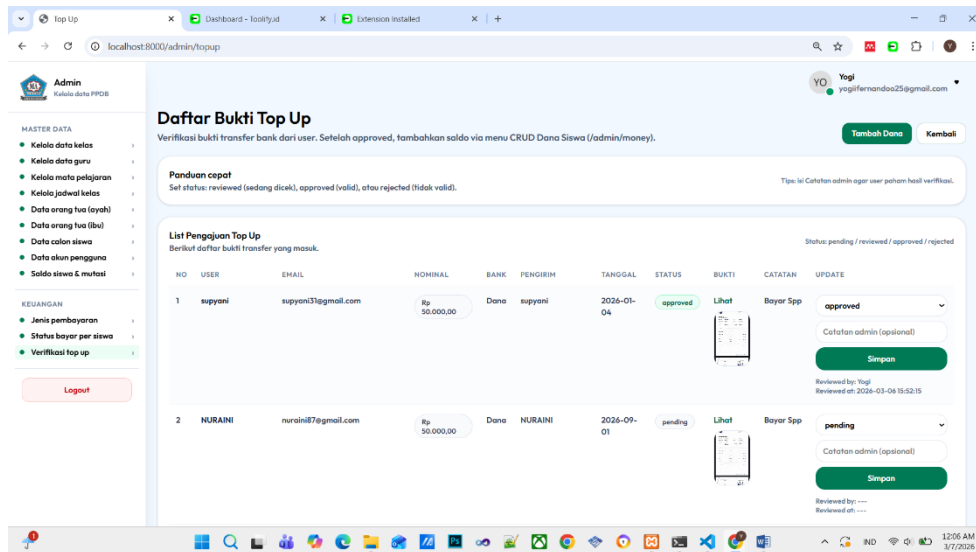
Top Up
Dashboard - Toolify.id
Extension Installed
localhost:8000/admin/topup

Admin
Kelola data PPDB

MASTER DATA
Kelola data kelas
Kelola data guru
Kelola mata pelajaran
Kelola jadwal kelas
Data orang tua (ayah)
Data orang tua (ibu)
Data calon siswa
Data akun pengguna
Saldo siswa & mutasi

KEUANGAN
Jenis pembayaran
Status bayar per siswa
Verifikasi top up

Logout

YO Yogi
yogiifernandoo25@gmail.com

Daftar Bukti Top Up
Verifikasi bukti transfer bank dari user. Setelah approved, tambahkan saldo via menu CRUD Dana Siswa (/admin/money).

Tambah Dana
Kembali

Panduan cepat
Set status: reviewed (sedang dicek), approved (valid), atau rejected (tidak valid).
Tips: isi Catatan admin agar user paham hasil verifikasi.

List Pengajuan Top Up
Berikut daftar bukti transfer yang masuk.
Status: pending / reviewed / approved / rejected

| NO | USER | EMAIL | NOMINAL | BANK | PENGIRIM | TANGGAL | STATUS | BUKTI | CATATAN | UPDATE |
|---|---|---|---|---|---|---|---|---|---|---|
| 1 | supyani | supyani31@gmail.com | Rp 50.000,00 | Dana | supyani | 2026-01-04 | approved | Lihat | Bayar Spp | approved / Catatan admin (opsional) / Simpan / Reviewed by: Yogi / Reviewed at: 2026-03-06 15:52:15 |
| 2 | NURAINI | nuraini87@gmail.com | Rp 50.000,00 | Dana | NURAINI | 2026-09-01 | pending | Lihat | Bayar Spp | pending / Catatan admin (opsional) / Simpan / Reviewed by: --- / Reviewed at: --- |

IND
12:06 AM
3/7/2026